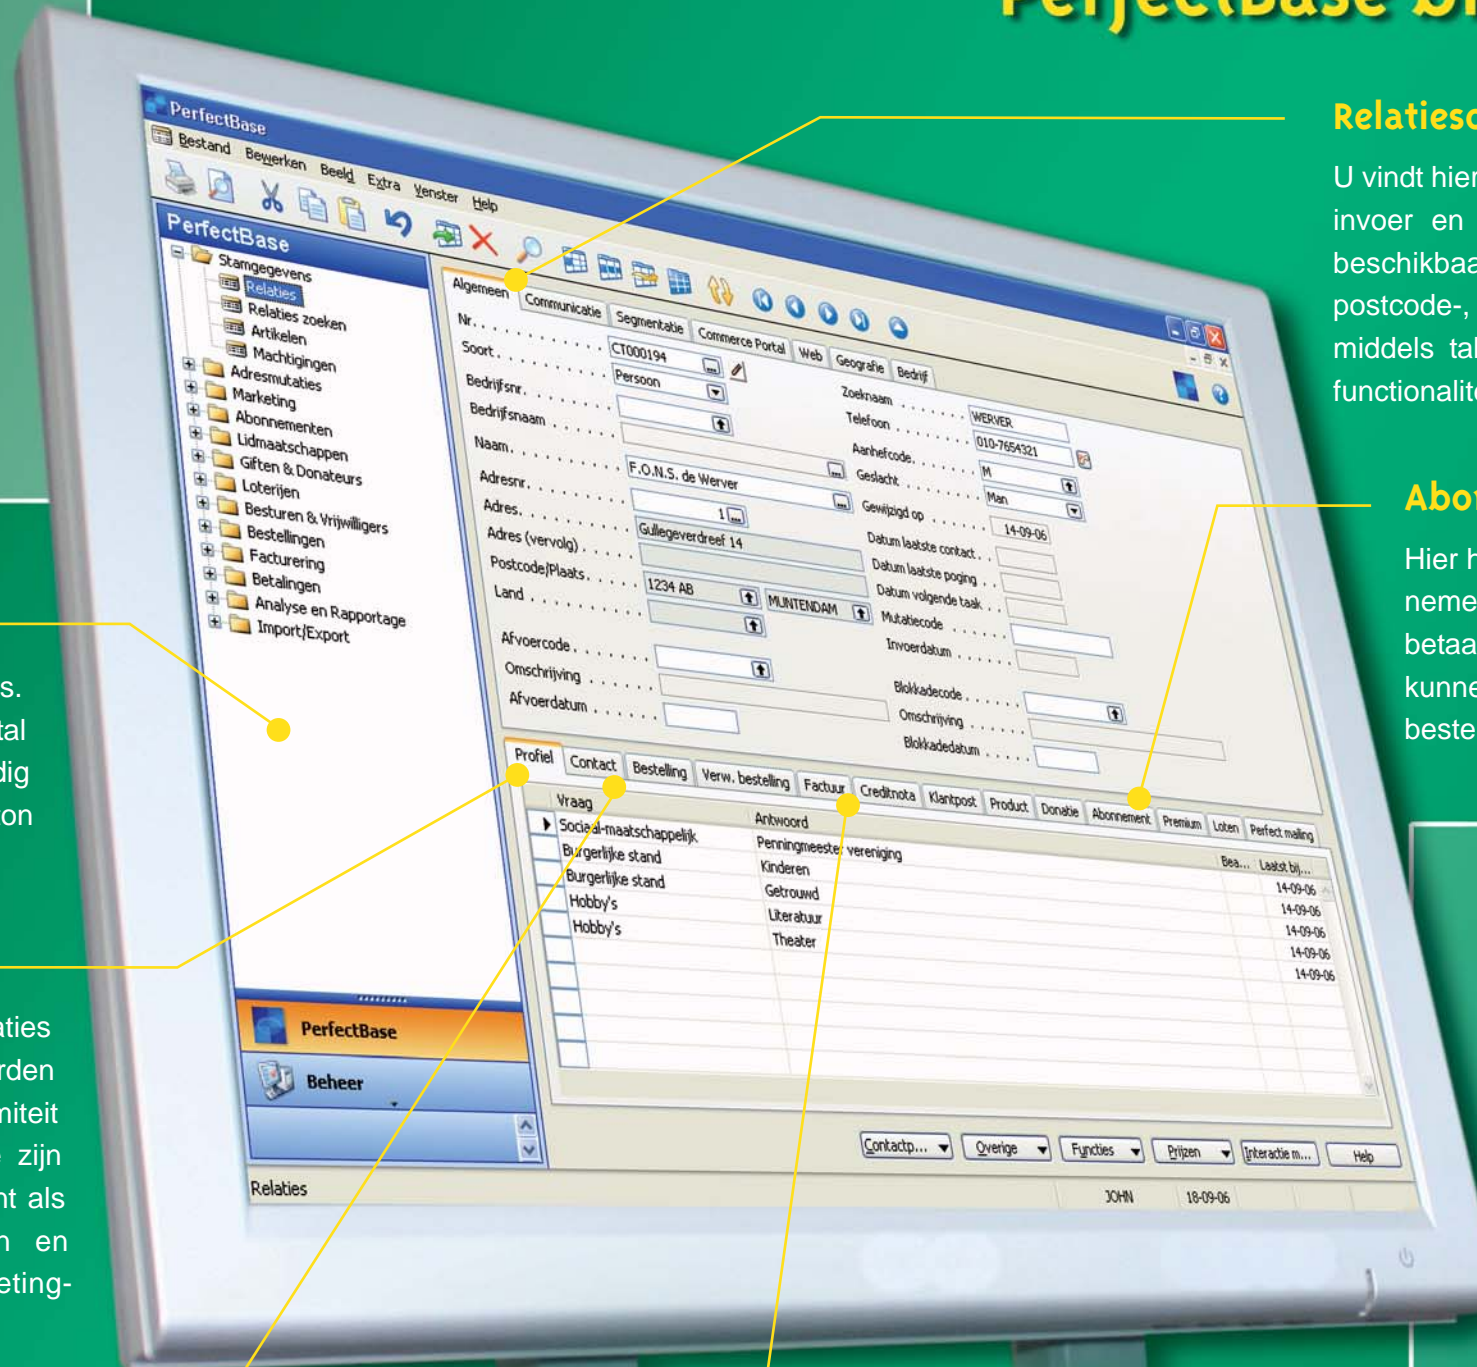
PerfectBase

Relatiesc

U vindt hier invoer en beschikbaa postcode-, middels tal functionalit

Abo

Hier h neme betaa kunne beste

s. tal dig on

aties rden niteit zijn nt als n en eting-

PerfectBase
Bestand Bewerken Beeld Extra Venster Help

PerfectBase
Stamgegevens
Relaties
Relaties zoeken
Artikelen
Machtigingen
Adresmutaties
Marketing
Abonnementen
Lidmaatschappen
Giften & Donateurs
Loterijen
Besturen & Vrijwilligers
Bestellingen
Facturering
Betalingen
Analyse en Rapportage
Import/Export

Algemeen Communicatie Segmentatie Commerce Portal Web Geografie Bedrijf

Nr.
Soort CT000194
Persoon
Bedrijfsnr.
Bedrijfsnaam
Naam F.O.N.S. de Werver
Adresnr. 1
Adres Gullegeverdreef 14
Adres (vervolg)
Postcode/Plaats 1234 AB MUNTENDAM
Land
Afvoercode
Omschrijving
Afvoerdatum

Zoeknaam WERVER
Telefoon 010-7654321
Aanhefcode M
Geslacht Man
Gewijzigd op 14-09-06
Datum laatste contact
Datum laatste poging
Datum volgende taak
Mutatiecode
Invoerdatum
Blokkadecode
Omschrijving
Blokkadedatum

Profiel Contact Bestelling Verw. bestelling Factuur Creditnota Klantpost Product Donatie Abonnement Premium Loten Perfect mailing

| Vraag | Antwoord | Bea... | Laatst bij... |
|---|---|---|---|
| Sociaal-maatschappelijk | Penningmeester vereniging | | 14-09-06 |
| Burgerlijke stand | Kinderen | | 14-09-06 |
| Burgerlijke stand | Getrouwd | | 14-09-06 |
| Hobby's | Literatuur | | 14-09-06 |
| Hobby's | Theater | | 14-09-06 |

PerfectBase
Beheer

Contactp... Overige Functies Prijzen Interactie m... Help

Relaties JOHN 18-09-06